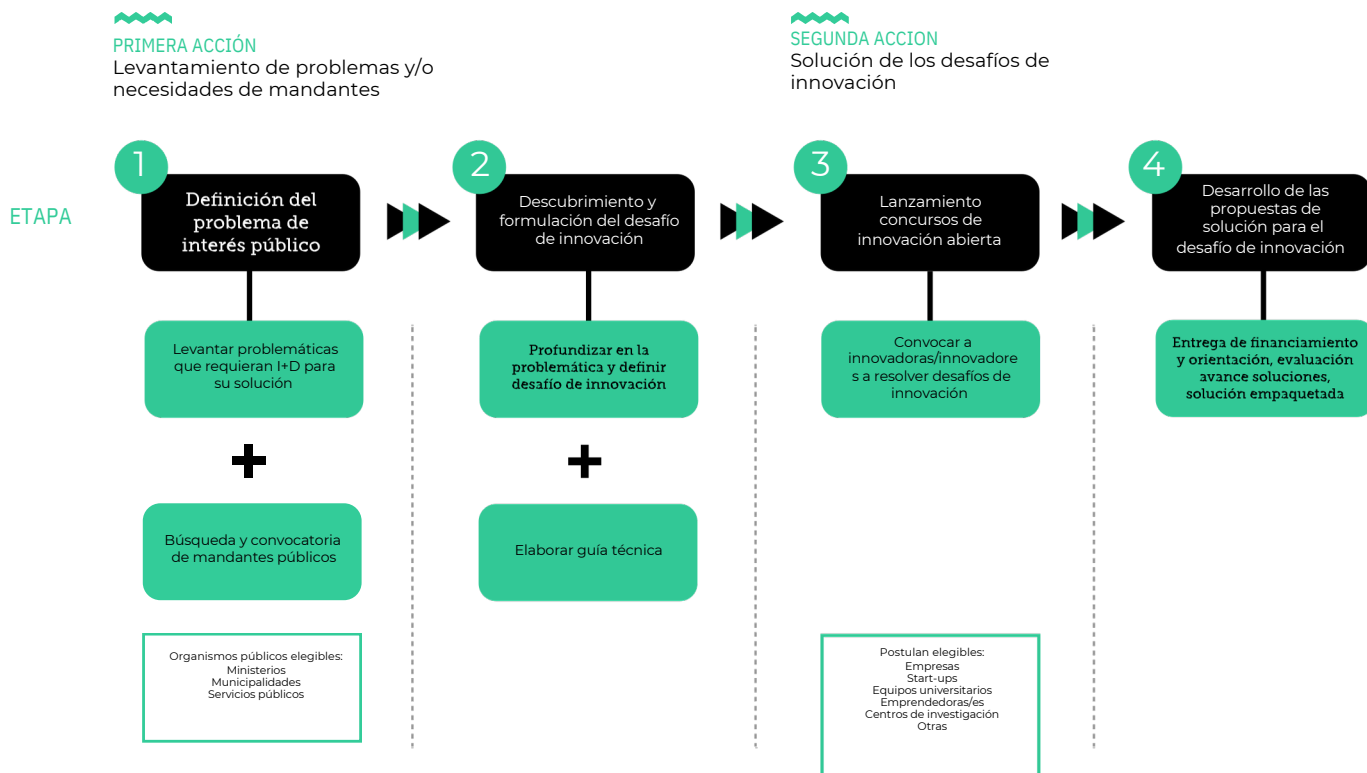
PRIMERA ACCIÓN
Levantamiento de problemas y/o necesidades de mandantes

SEGUNDA ACCION
Solución de los desafíos de innovación

ETAPA

1
Definición del problema de interés público

Levantar problemáticas que requieran I+D para su solución

+

Búsqueda y convocatoria de mandantes públicos

Organismos públicos elegibles:
Ministerios
Municipalidades
Servicios públicos

2
Descubrimiento y formulación del desafío de innovación

Profundizar en la problemática y definir desafío de innovación

+

Elaborar guía técnica

3
Lanzamiento concursos de innovación abierta

Convocar a innovadoras/innovadores a resolver desafíos de innovación

Postulan elegibles:
Empresas
Start-ups
Equipos universitarios
Emprendedoras/es
Centros de investigación
Otras

4
Desarrollo de las propuestas de solución para el desafío de innovación

Entrega de financiamiento y orientación, evaluación avance soluciones, solución empaquetada